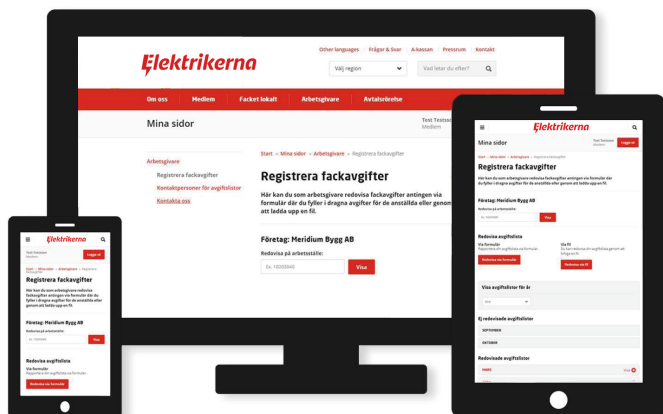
Elektrikerna

Other languages | Frågor & Svar | A-kassan | Pressrum | Kontakt

Välj region

Vad letar du efter?

Om oss | Medlem | Facket lokalt | Arbetsgivare | Avtalsrörelse

Mina sidor

Test Testsson
Medlem

Arbetsgivare
Registrera fackavgifter
Kontaktpersoner för avgiftslistor
Kontakta oss

Start » Mina sidor » Arbetsgivare » Registrera fackavgifter

Registrera fackavgifter

Här kan du som arbetsgivare redovisa fackavgifter antingen via formulär där du fyller i dragna avgifter för de anställda eller genom att ladda upp en fil.

Företag: Meridium Bygg AB

Redovisa på arbetsställe:

Ex. 16220940

Visa

Elektrikerna

Test Testsson
Medlem

Logga ut

Start » Mina sidor » Arbetsgivare » Registrera fackavgifter

Registrera fackavgifter

Här kan du som arbetsgivare redovisa fackavgifter antingen via formulär där du fyller i dragna avgifter för de anställda eller genom att ladda upp en fil.

Företag: Meridium Bygg AB

Redovisa på arbetsställe:

Ex. 16220940

Visa

Redovisa avgiftslista

Via formulär
Rapportera din avgiftslista via formulär.

Redovisa via formulär

Via fil
Du kan redovisa din avgiftslista genom att bifoga en fil.

Redovisa via fil

Visa avgiftslistor för år

2016

Ej redovisade avgiftslistor

SEPTEMBER

OKTOBER

Redovisade avgiftslistor

MARS

Visa

Elektrikerna

Test Testsson
Medlem

Logga ut

Start » Mina sidor » Arbetsgivare » Registrera fackavgifter

Registrera fackavgifter

Här kan du som arbetsgivare redovisa fackavgifter antingen via formulär där du fyller i dragna avgifter för de anställda eller genom att ladda upp en fil.

Företag: Meridium Bygg AB

Redovisa på arbetsställe:

Ex. 16220940

Visa

Redovisa avgiftslista

Via formulär
Rapportera din avgiftslista via formulär.

Redovisa via formulär